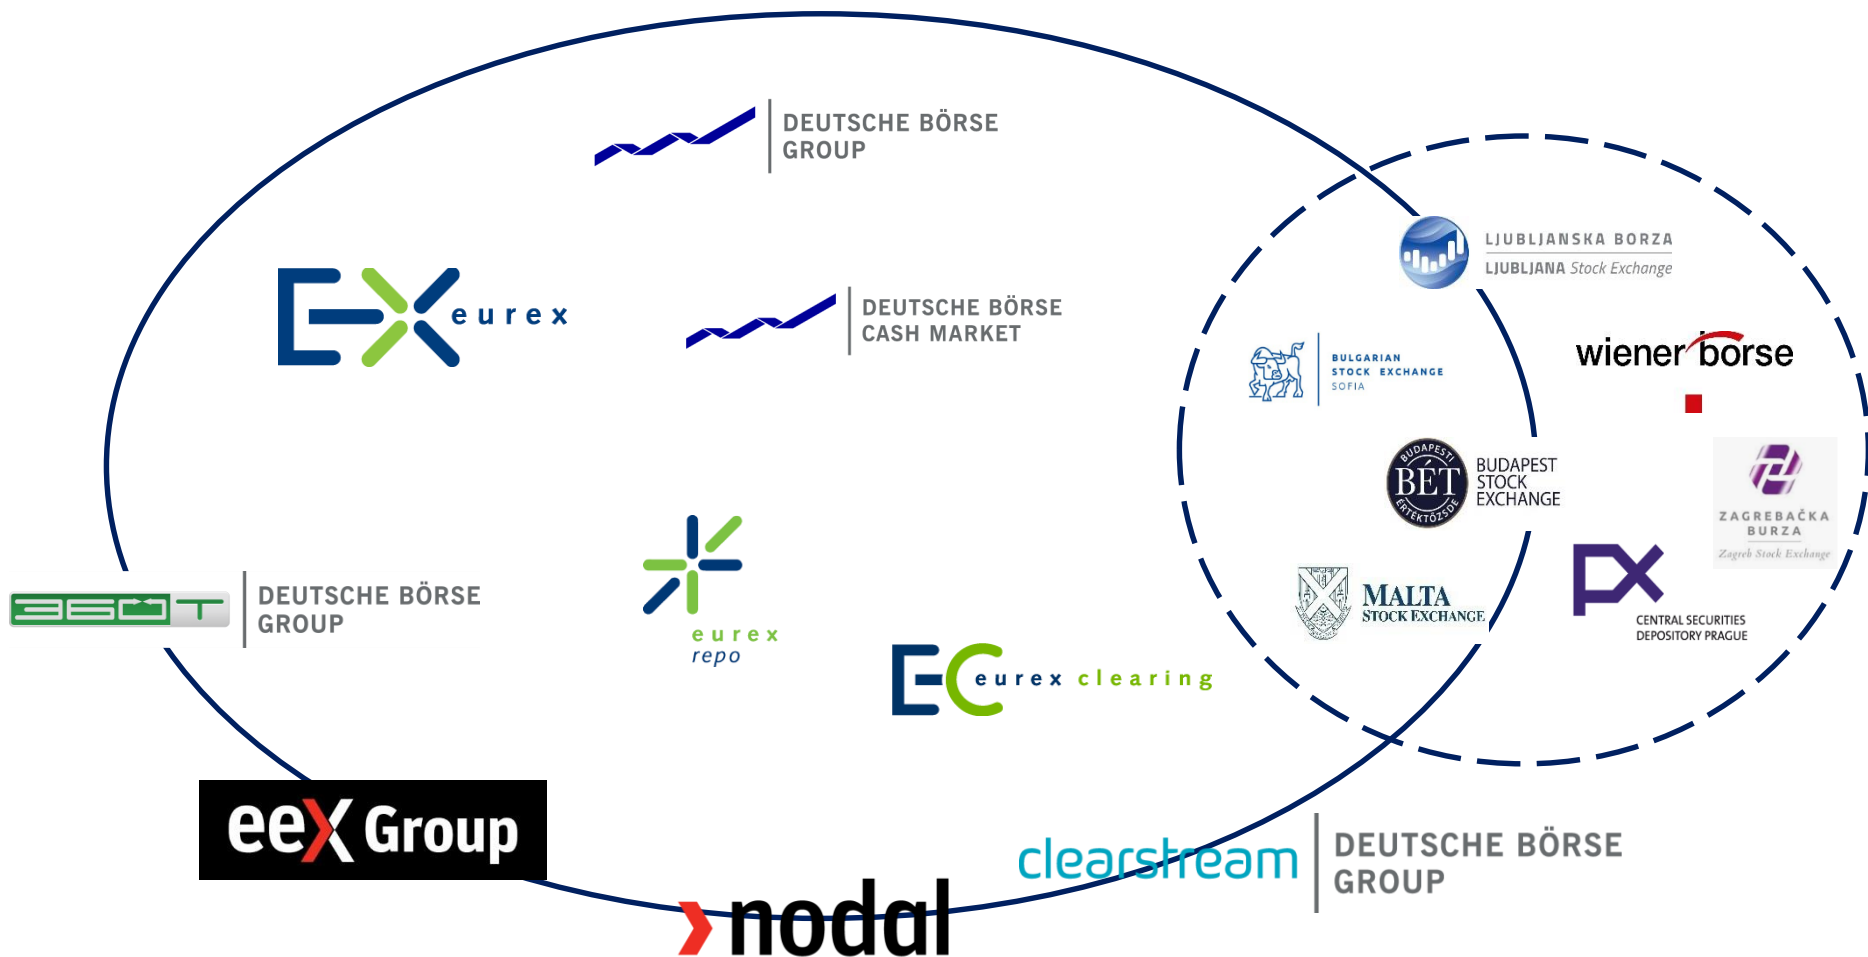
DEUTSCHE BÖRSE GROUP

eurex

DEUTSCHE BÖRSE CASH MARKET

360T

DEUTSCHE BÖRSE GROUP

eurex repo

eurex clearing

eex Group

nodal

clearstream

DEUTSCHE BÖRSE GROUP

LJUBLJANSKA BORZA
LJUBLJANA Stock Exchange

BULGARIAN STOCK EXCHANGE SOFIA

wiener börse

BUDAPESTI ÉRTÉKTŐZSDE BÉT

BUDAPEST STOCK EXCHANGE

ZAGREBAČKA BURZA
Zagreb Stock Exchange

MALTA STOCK EXCHANGE

PX

CENTRAL SECURITIES DEPOSITORY PRAGUE